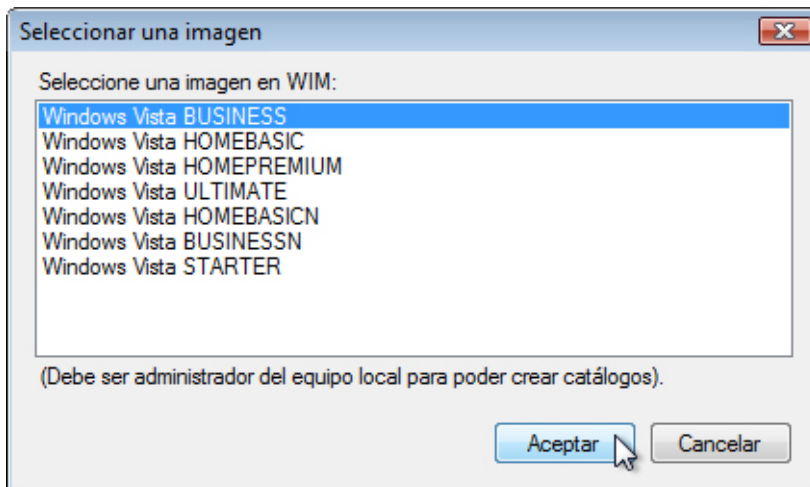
Seleccionar una imagen

Seleccione una imagen en WIM:

Windows Vista BUSINESS
Windows Vista HOMEBASIC
Windows Vista HOMEPREMIUM
Windows Vista ULTIMATE
Windows Vista HOMEBASICN
Windows Vista BUSINESSN
Windows Vista STARTER

(Debe ser administrador del equipo local para poder crear catálogos).

Aceptar
Cancelar